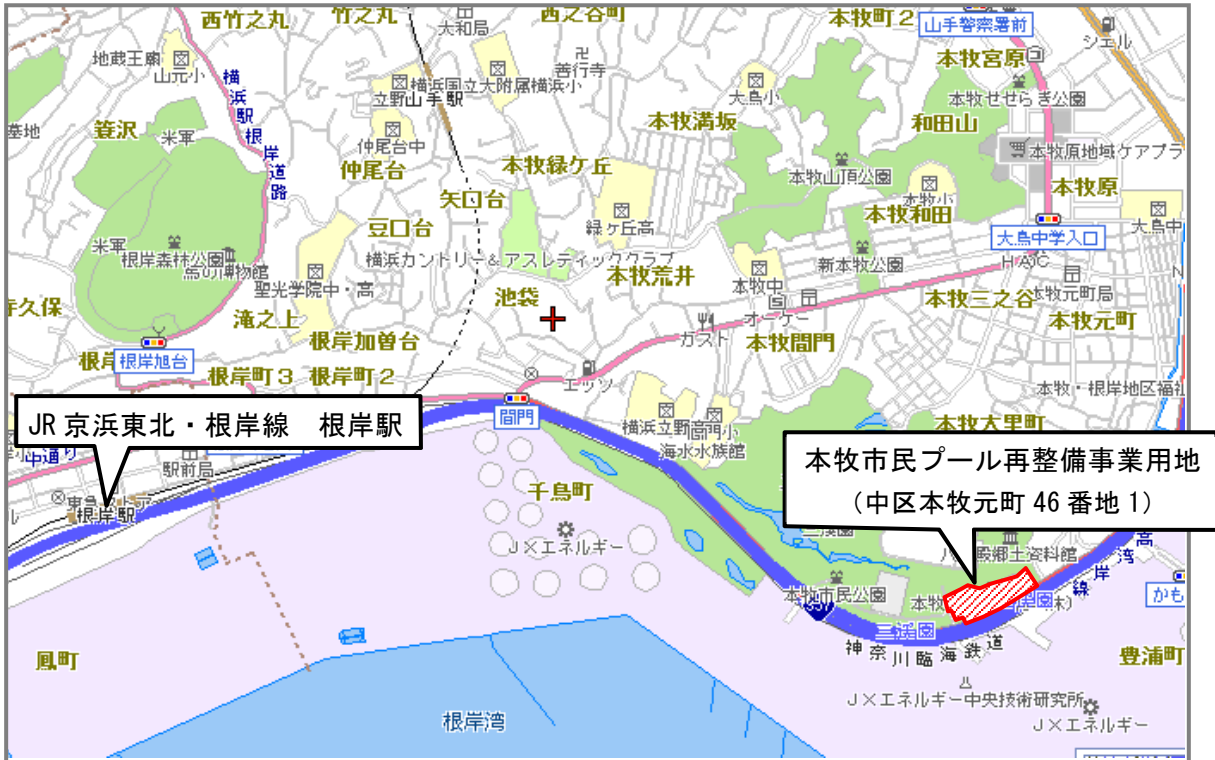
西竹之丸
竹之丸
大和局
西之谷町
本牧町2
山手警察署前
シェル
地蔵王廟
山元小
横浜駅根岸道路
横浜国立大附属横浜小
善行寺
立野
山手駅
大鳥小
本牧宮原
本牧せせらぎ公園
墓地
箕沢
米軍
仲尾台中
本牧満坂
和田山
本牧原地域ケアプラ
仲尾台
本牧緑ケ丘
本牧山頂公園
本牧小
本牧原
矢口台
本牧和田
豆口台
緑ケ丘高
大鳥中
米軍
根岸森林公園
馬の博物館
横浜カントリー&アスレティッククラブ
大鳥中学入口
本牧荒井
本牧中
新本牧公園
HAC
聖光学院中・高
池袋
本牧三之谷
本牧元町局
久保
滝之上
根岸加曽台
ガスト
オーケー
本牧元町
本牧間門
根岸旭台
根岸町3
根岸町2
エッソ
本牧・根岸地区福祉
間門
横浜立野高
本牧大里町
JR 京浜東北・根岸線　根岸駅
中通り
駅前局
東急ストア
根岸駅
千鳥町
横浜市立海水水族館
本牧市民プール再整備事業用地
（中区本牧元町 46 番地 1）
JXエネルギー
八聖殿郷土資料館
本牧市民公園
三渓園
首都高速湾岸線
かもめ
本牧
三渓園
鳳町
神奈川臨海鉄道
豊浦町
JXエネルギー中央技術研究所
JXエネルギー
根岸湾